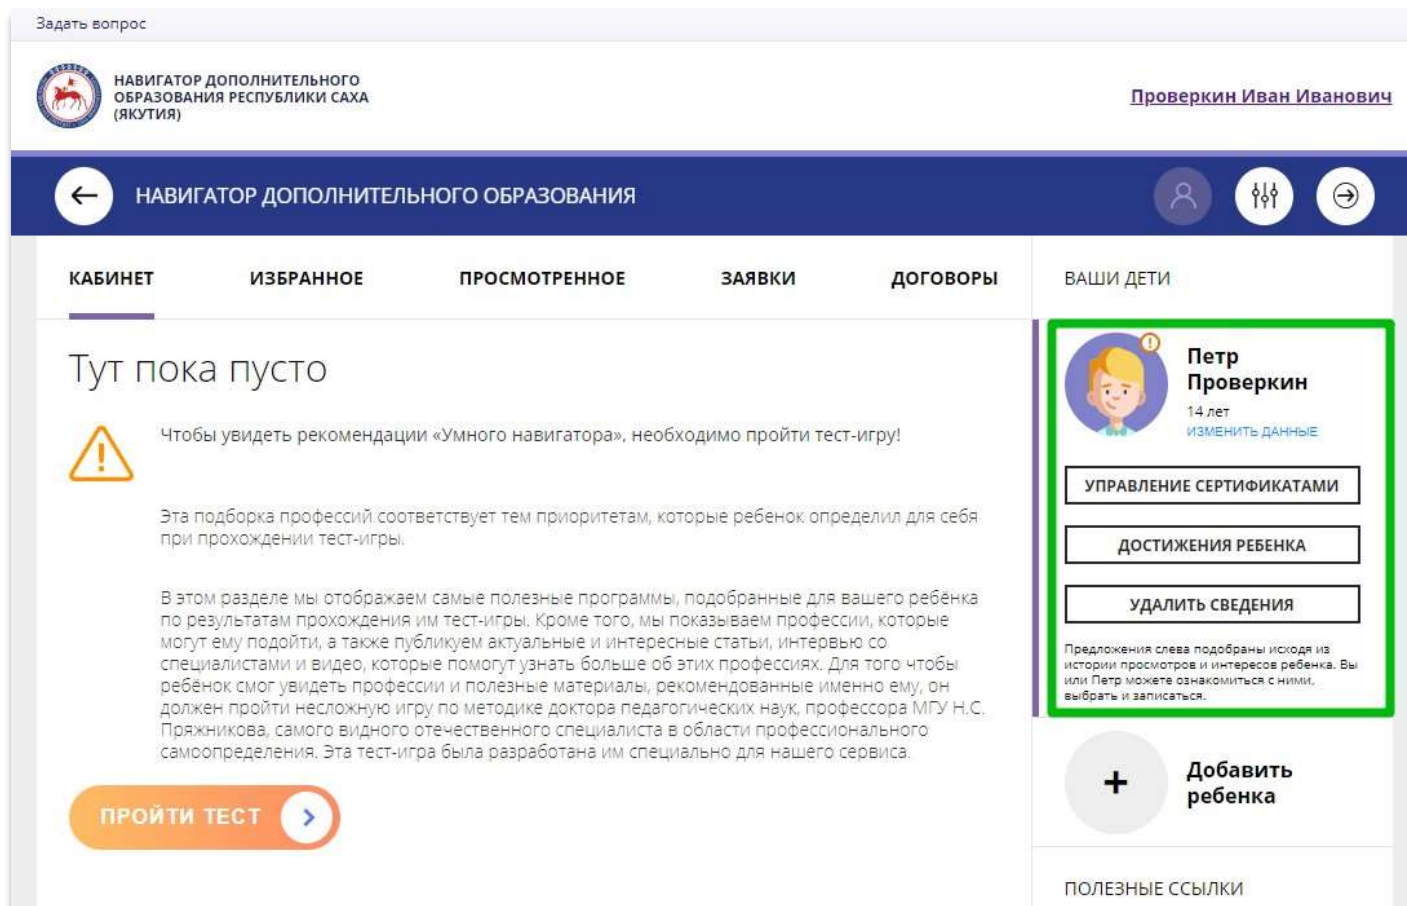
Задать вопрос

НАВИГАТОР ДОПОЛНИТЕЛЬНОГО ОБРАЗОВАНИЯ РЕСПУБЛИКИ САХА (ЯКУТИЯ)

Проверкин Иван Иванович

НАВИГАТОР ДОПОЛНИТЕЛЬНОГО ОБРАЗОВАНИЯ

КАБИНЕТ ИЗБРАННОЕ ПРОСМОТРЕННОЕ ЗАЯВКИ ДОГОВОРЫ

ВАШИ ДЕТИ

Тут пока пусто

Чтобы увидеть рекомендации «Умного навигатора», необходимо пройти тест-игру!

Эта подборка профессий соответствует тем приоритетам, которые ребенок определил для себя при прохождении тест-игры.

В этом разделе мы отображаем самые полезные программы, подобранные для вашего ребёнка по результатам прохождения им тест-игры. Кроме того, мы показываем профессии, которые могут ему подойти, а также публикуем актуальные и интересные статьи, интервью со специалистами и видео, которые помогут узнать больше об этих профессиях. Для того чтобы ребёнок смог увидеть профессии и полезные материалы, рекомендованные именно ему, он должен пройти несложную игру по методике доктора педагогических наук, профессора МГУ Н.С. Пряжникова, самого видного отечественного специалиста в области профессионального самоопределения. Эта тест-игра была разработана им специально для нашего сервиса.

ПРОЙТИ ТЕСТ

Петр Проверкин
14 лет
ИЗМЕНИТЬ ДАННЫЕ

УПРАВЛЕНИЕ СЕРТИФИКАТАМИ

ДОСТИЖЕНИЯ РЕБЕНКА

УДАЛИТЬ СВЕДЕНИЯ

Предложения слева подобраны исходя из истории просмотров и интересов ребенка. Вы или Петр можете ознакомиться с ними, выбрать и записаться.

Добавить ребенка

ПОЛЕЗНЫЕ ССЫЛКИ